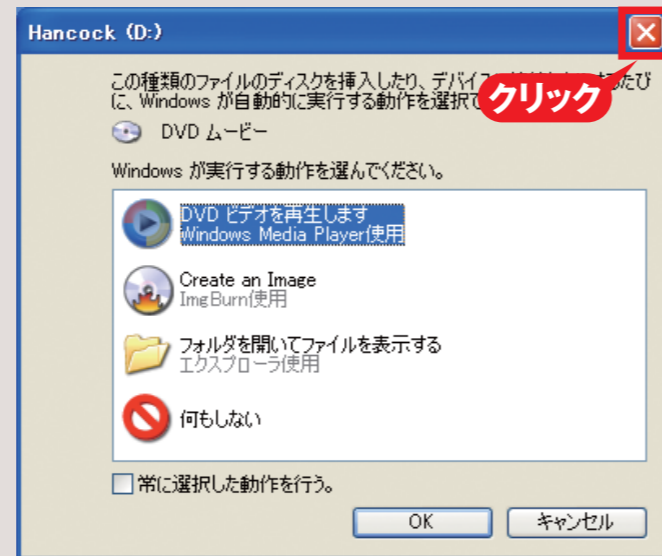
Hancock (D:)

この種類のファイルのディスクを挿入したり、デバイス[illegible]たびに、Windows が自動的に実行する動作を選択で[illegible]

クリック

DVD ムービー

Windows が実行する動作を選んでください。

DVD ビデオを再生します
Windows Media Player使用

Create an Image
ImgBurn使用

フォルダを開いてファイルを表示する
エクスプローラ使用

何もしない

常に選択した動作を行う。

OK

キャンセル